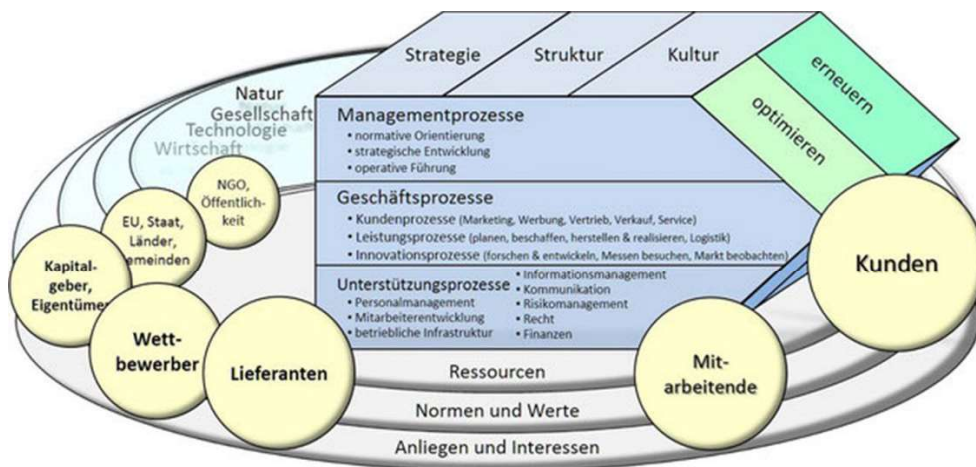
Strategie
Struktur
Kultur
erneuern
optimieren

Natur
Gesellschaft
Technologie
Wirtschaft

Managementprozesse
• normative Orientierung
• strategische Entwicklung
• operative Führung

Geschäftsprozesse
• Kundenprozesse (Marketing, Werbung, Vertrieb, Verkauf, Service)
• Leistungsprozesse (planen, beschaffen, herstellen & realisieren, Logistik)
• Innovationsprozesse (forschen & entwickeln, Messen besuchen, Markt beobachten)

Unterstützungsprozesse
• Personalmanagement
• Mitarbeiterentwicklung
• betriebliche Infrastruktur
• Informationsmanagement
• Kommunikation
• Risikomanagement
• Recht
• Finanzen

NGO, Öffentlichkeit
EU, Staat, Länder, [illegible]emeinden
Kapitalgeber, Eigentümer
Wettbewerber
Lieferanten
Mitarbeitende
Kunden

Ressourcen
Normen und Werte
Anliegen und Interessen